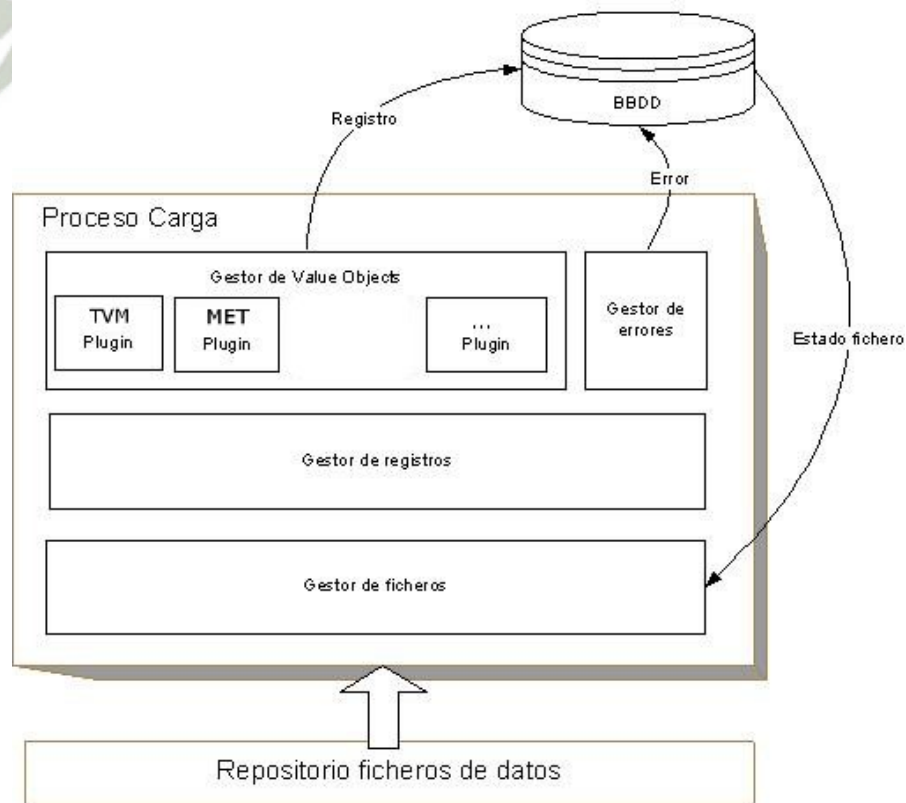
BBDD

Registro

Error

Proceso Carga

Gestor de Value Objects

TVM
Plugin

MET
Plugin

...
Plugin

Gestor de errores

Estado fichero

Gestor de registros

Gestor de ficheros

Repositorio ficheros de datos